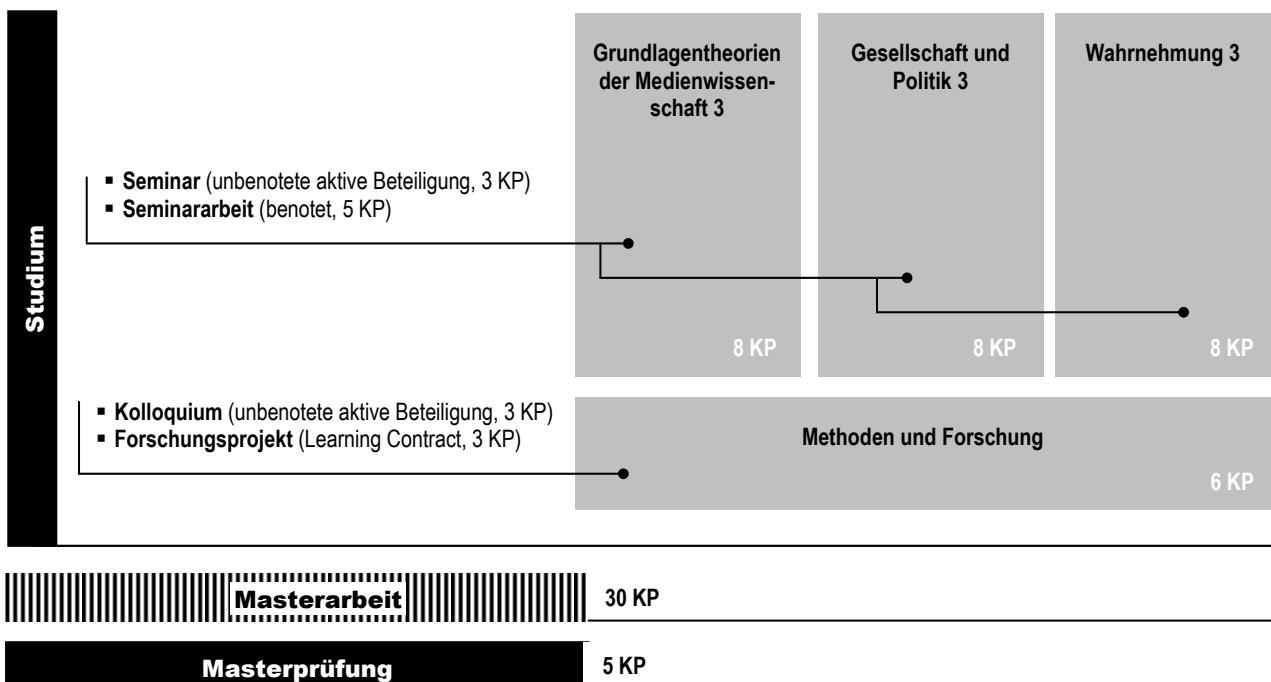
Studium

Grundlagentheorien der Medienwissenschaft 3

Gesellschaft und Politik 3

Wahrnehmung 3

▪ **Seminar** (unbenotete aktive Beteiligung, 3 KP)
▪ **Seminararbeit** (benotet, 5 KP)

8 KP

8 KP

8 KP

▪ **Kolloquium** (unbenotete aktive Beteiligung, 3 KP)
▪ **Forschungsprojekt** (Learning Contract, 3 KP)

Methoden und Forschung

6 KP

Masterarbeit

30 KP

Masterprüfung

5 KP